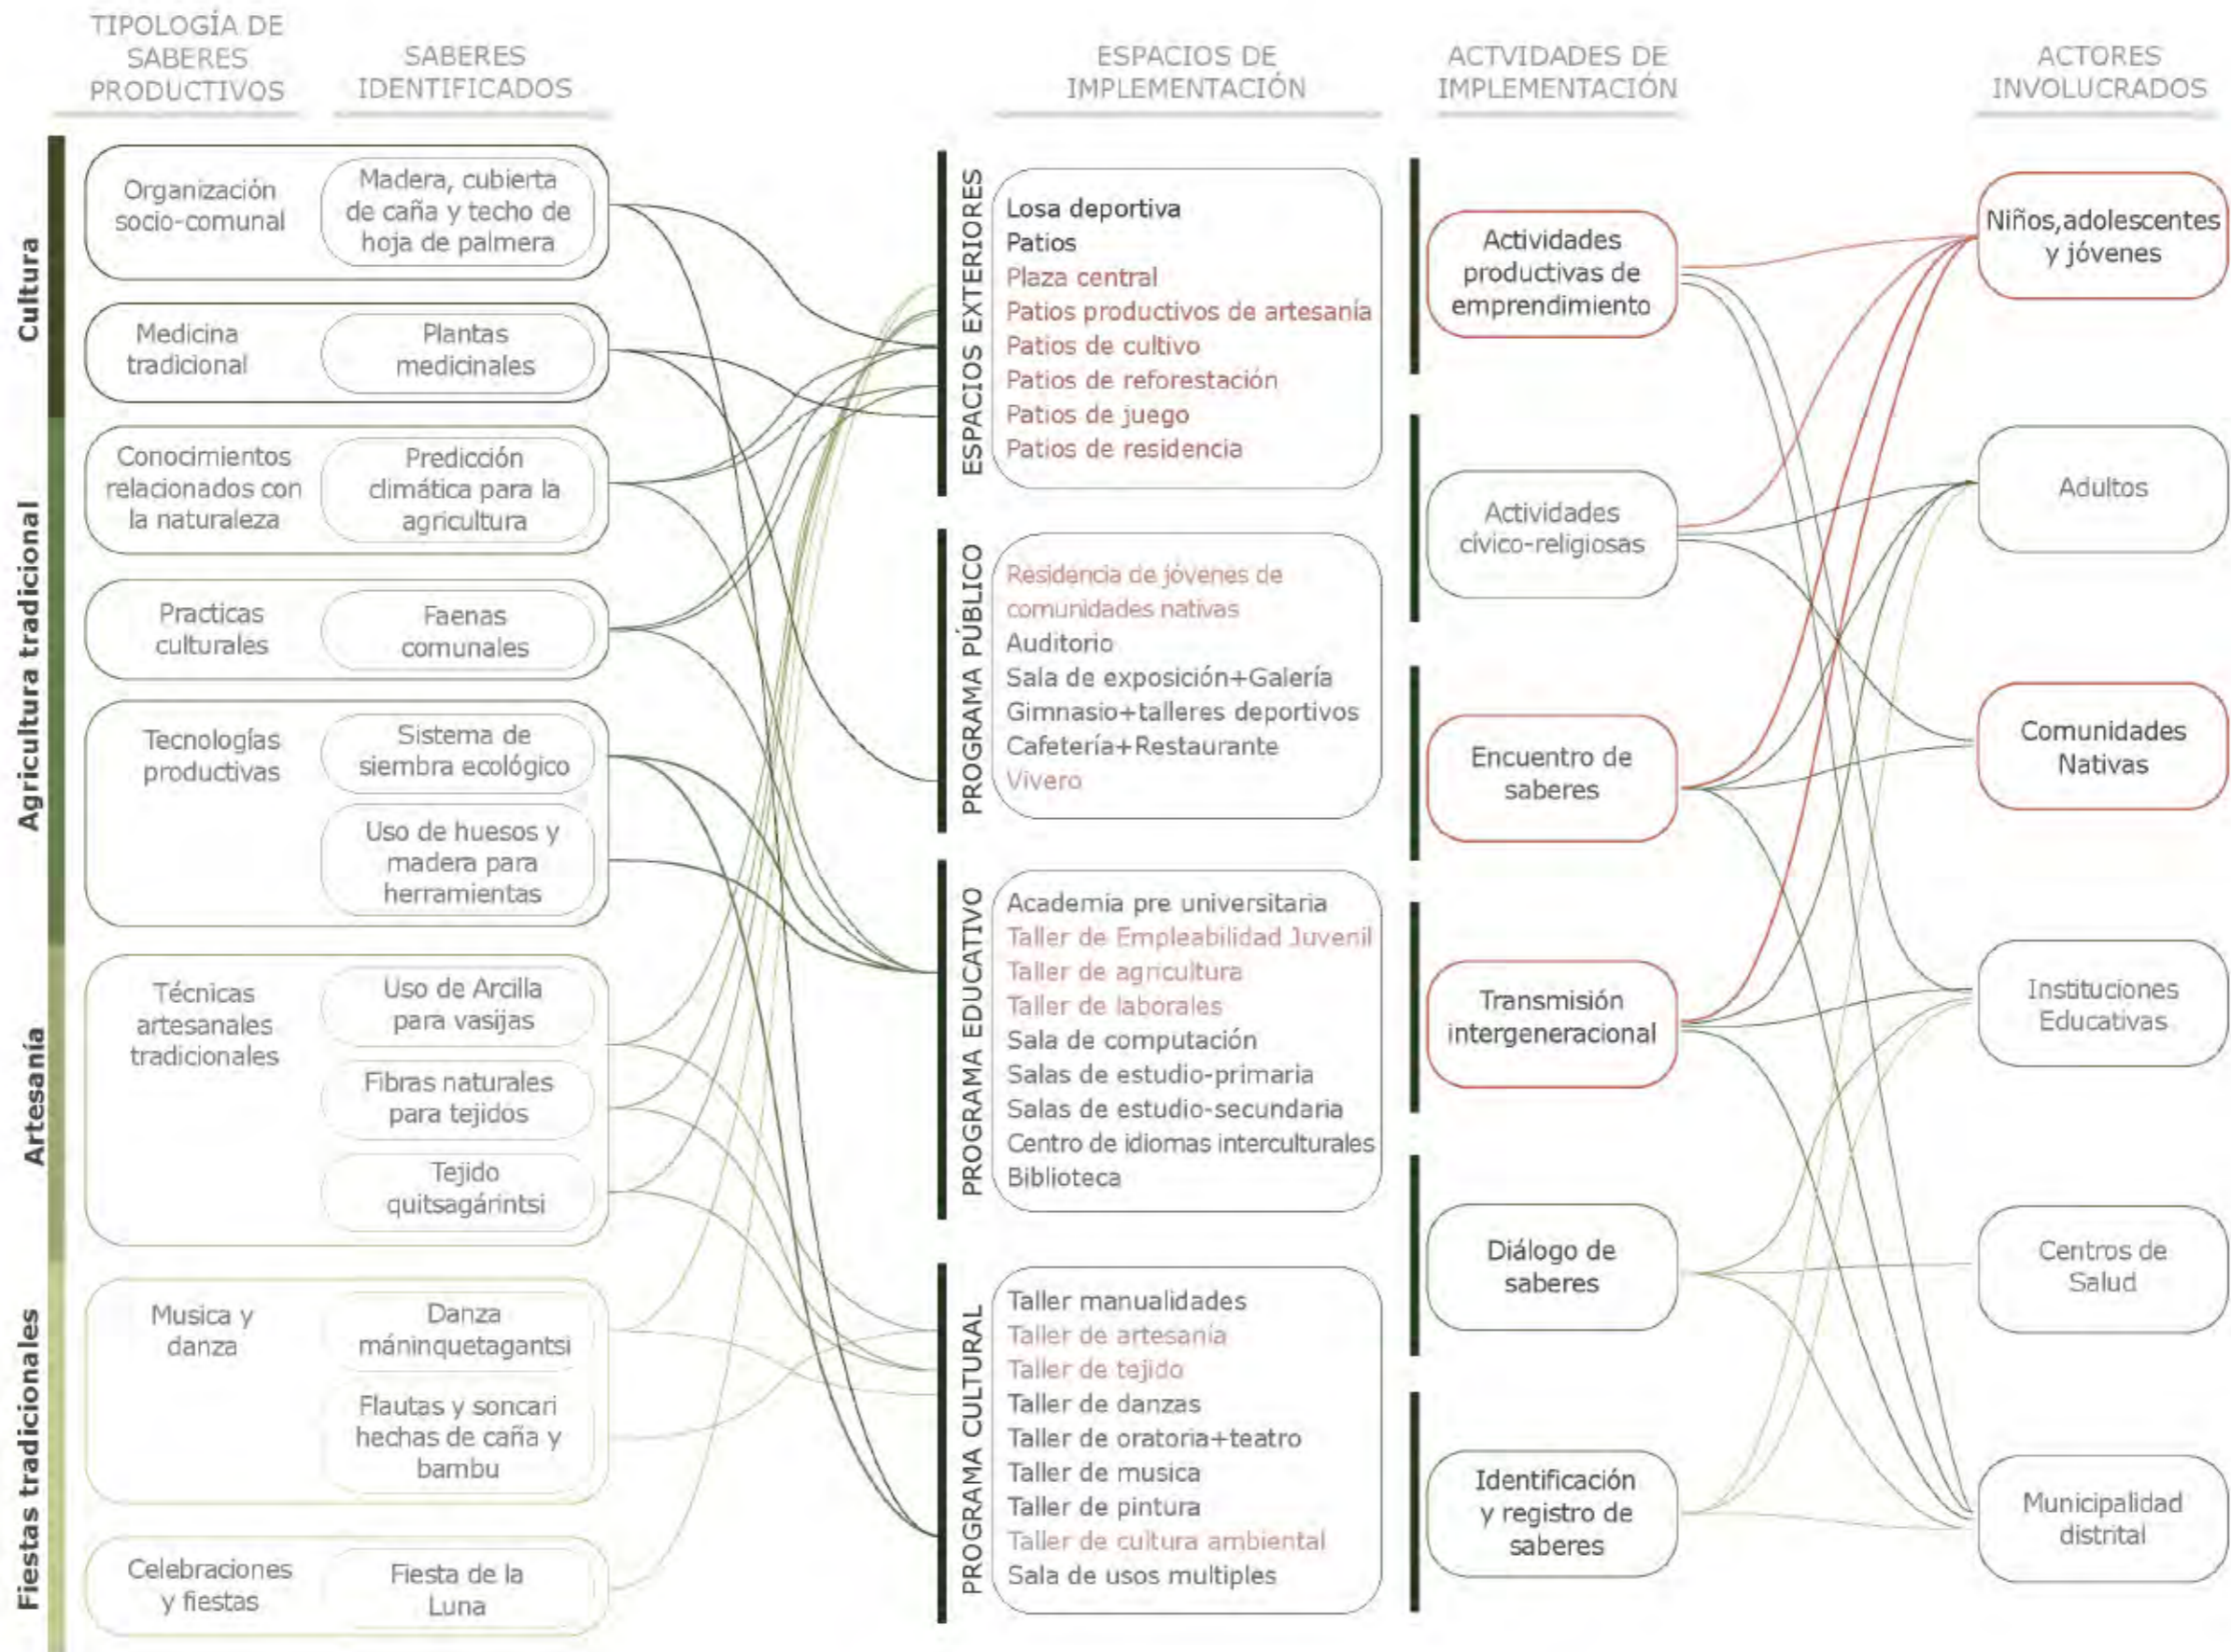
TIPOLOGÍA DE SABERES PRODUCTIVOS

SABERES IDENTIFICADOS

ESPACIOS DE IMPLEMENTACIÓN

ACTVIDADES DE IMPLEMENTACIÓN

ACTORES INVOLUCRADOS

Cultura

Agricultura tradicional

Artesanía

Fiestas tradicionales

Organización socio-comunal

Madera, cubierta de caña y techo de hoja de palmera

Medicina tradicional

Plantas medicinales

Conocimientos relacionados con la naturaleza

Predicción climática para la agricultura

Practicas culturales

Faenas comunales

Tecnologías productivas

Sistema de siembra ecológico

Uso de huesos y madera para herramientas

Técnicas artesanales tradicionales

Uso de Arcilla para vasijas

Fibras naturales para tejidos

Tejido quitsagárintsi

Musica y danza

Danza máninquetagantsi

Flautas y soncari hechas de caña y bambu

Celebraciones y fiestas

Fiesta de la Luna

ESPACIOS EXTERIORES

Losa deportiva
Patios
Plaza central
Patios productivos de artesanía
Patios de cultivo
Patios de reforestación
Patios de juego
Patios de residencia

PROGRAMA PÚBLICO

Residencia de jóvenes de comunidades nativas
Auditorio
Sala de exposición+Galería
Gimnasio+talleres deportivos
Cafetería+Restaurante
Vivero

PROGRAMA EDUCATIVO

Academia pre universitaria
Taller de Empleabilidad Juvenil
Taller de agricultura
Taller de laborales
Sala de computación
Salas de estudio-primaria
Salas de estudio-secundaria
Centro de idiomas interculturales
Biblioteca

PROGRAMA CULTURAL

Taller manualidades
Taller de artesanía
Taller de tejido
Taller de danzas
Taller de oratoria+teatro
Taller de musica
Taller de pintura
Taller de cultura ambiental
Sala de usos multiples

Actividades productivas de emprendimiento

Actividades cívico-religiosas

Encuentro de saberes

Transmisión intergeneracional

Diálogo de saberes

Identificación y registro de saberes

Niños,adolescentes y jóvenes

Adultos

Comunidades Nativas

Instituciones Educativas

Centros de Salud

Municipalidad distrital